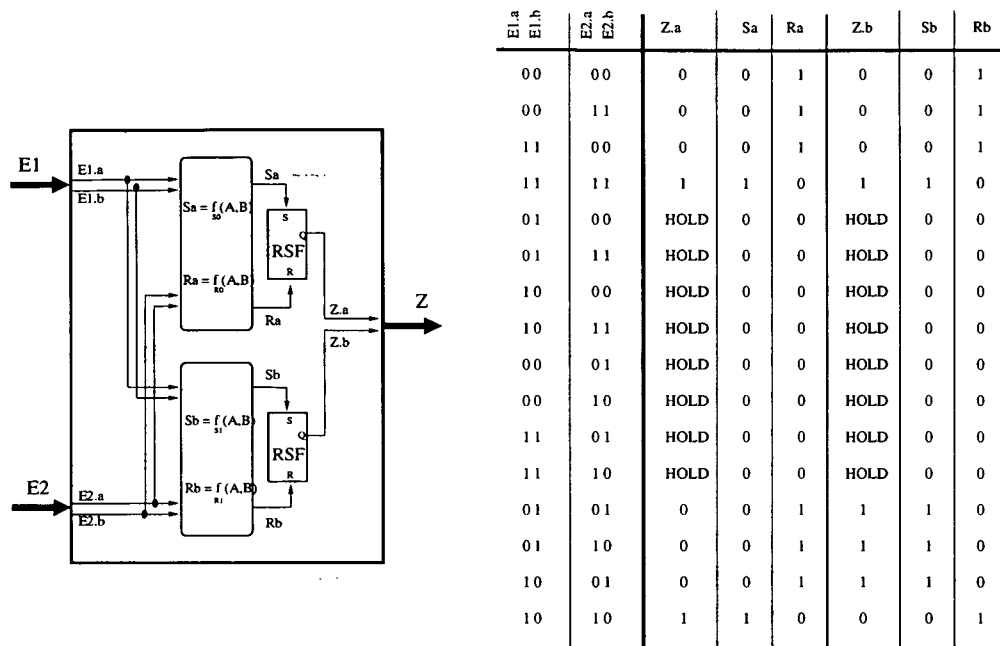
E1
E1.a
E1.b
Sa = $f_{S0}$(A,B)
Ra = $f_{R0}$(A,B)
Sa
S
Q
RSF
R
Ra
Z.a
Z.b
Z
Sb
Sb = $f_{S1}$(A,B)
Rb = $f_{R1}$(A,B)
S
Q
RSF
R
Rb
E2
E2.a
E2.b

| E1.a E1.b | E2.a E2.b | Z.a | Sa | Ra | Z.b | Sb | Rb |
|---|---|---|---|---|---|---|---|
| 0 0 | 0 0 | 0 | 0 | 1 | 0 | 0 | 1 |
| 0 0 | 1 1 | 0 | 0 | 1 | 0 | 0 | 1 |
| 1 1 | 0 0 | 0 | 0 | 1 | 0 | 0 | 1 |
| 1 1 | 1 1 | 1 | 1 | 0 | 1 | 1 | 0 |
| 0 1 | 0 0 | HOLD | 0 | 0 | HOLD | 0 | 0 |
| 0 1 | 1 1 | HOLD | 0 | 0 | HOLD | 0 | 0 |
| 1 0 | 0 0 | HOLD | 0 | 0 | HOLD | 0 | 0 |
| 1 0 | 1 1 | HOLD | 0 | 0 | HOLD | 0 | 0 |
| 0 0 | 0 1 | HOLD | 0 | 0 | HOLD | 0 | 0 |
| 0 0 | 1 0 | HOLD | 0 | 0 | HOLD | 0 | 0 |
| 1 1 | 0 1 | HOLD | 0 | 0 | HOLD | 0 | 0 |
| 1 1 | 1 0 | HOLD | 0 | 0 | HOLD | 0 | 0 |
| 0 1 | 0 1 | 0 | 0 | 1 | 1 | 1 | 0 |
| 0 1 | 1 0 | 0 | 0 | 1 | 1 | 1 | 0 |
| 1 0 | 0 1 | 0 | 0 | 1 | 1 | 1 | 0 |
| 1 0 | 1 0 | 1 | 1 | 0 | 0 | 0 | 1 |